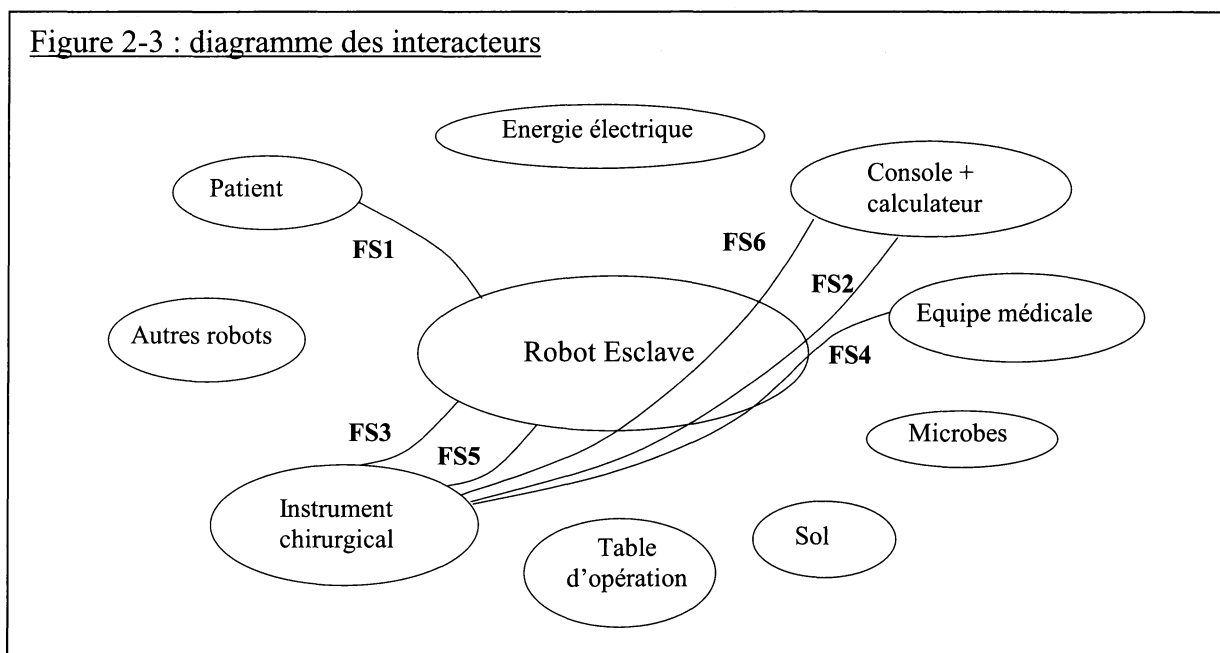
Figure 2-3 : diagramme des interacteurs

Energie électrique

Patient

Console + calculateur

FS1

FS6

FS2

Equipe médicale

Autres robots

Robot Esclave

FS4

FS3

Microbes

FS5

Instrument chirurgical

Table d'opération

Sol